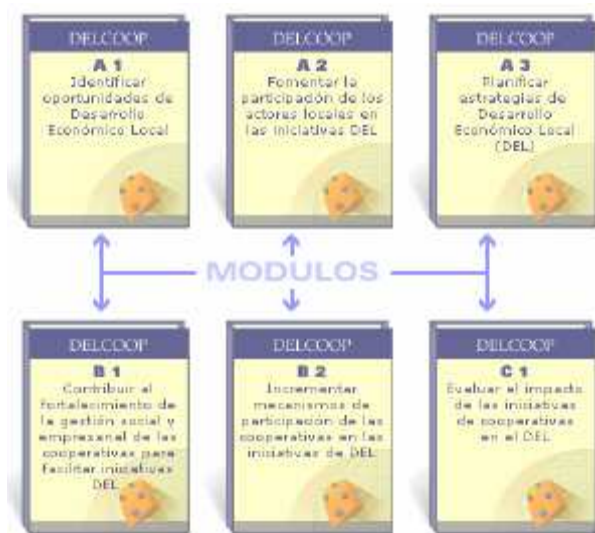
DELCOOP
A 1
Identificar oportunidades de Desarrollo Económico Local

DELCOOP
A 2
Fomentar la participación de los actores locales en las iniciativas DEL

DELCOOP
A 3
Planificar estrategias de Desarrollo Económico Local (DEL)

MODULOS

DELCOOP
B 1
Contribuir al fortalecimiento de la gestión social y empresarial de las cooperativas para facilitar iniciativas DEL

DELCOOP
B 2
Incrementar mecanismos de participación de las cooperativas en las iniciativas de DEL

DELCOOP
C 1
Evaluar el impacto de las iniciativas de cooperativas en el DEL